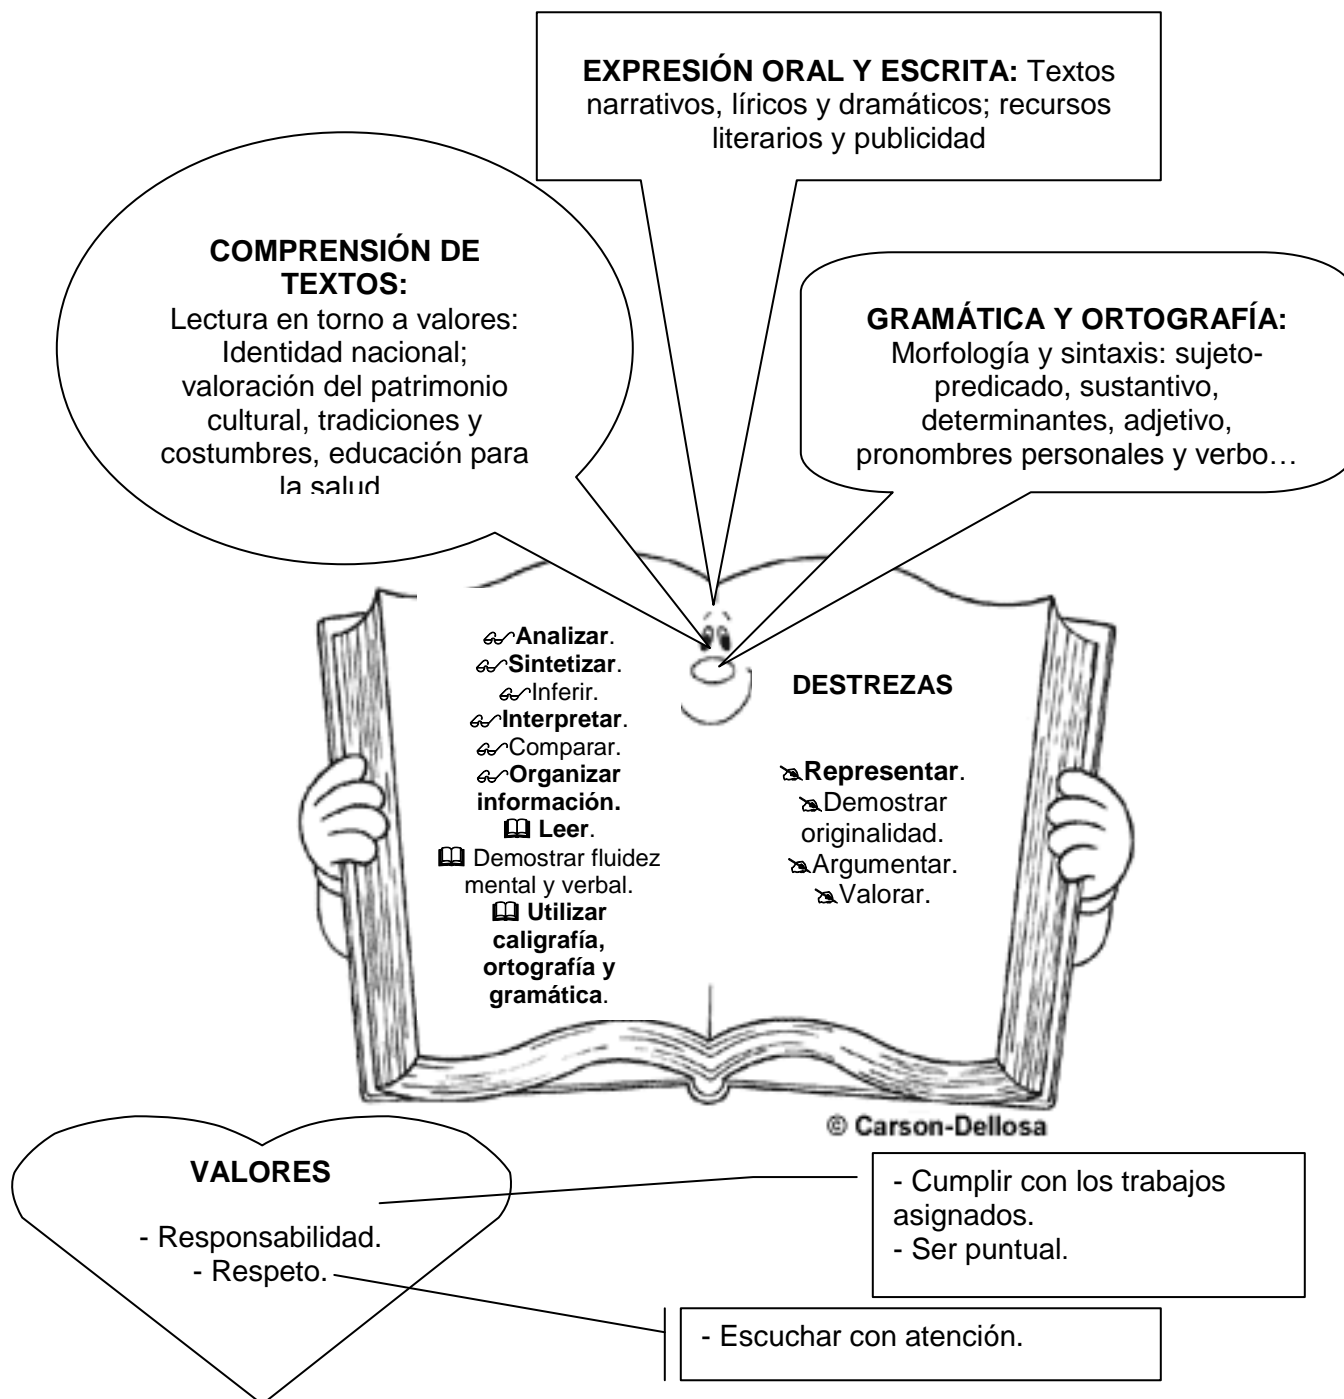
**EXPRESIÓN ORAL Y ESCRITA:** Textos narrativos, líricos y dramáticos; recursos literarios y publicidad

**COMPRENSIÓN DE TEXTOS:**
Lectura en torno a valores: Identidad nacional; valoración del patrimonio cultural, tradiciones y costumbres, educación para la salud

**GRAMÁTICA Y ORTOGRAFÍA:**
Morfología y sintaxis: sujeto-predicado, sustantivo, determinantes, adjetivo, pronombres personales y verbo…

**Analizar**.
**Sintetizar**.
Inferir.
**Interpretar**.
Comparar.
**Organizar información.**
**Leer**.
Demostrar fluidez mental y verbal.
**Utilizar caligrafía, ortografía y gramática**.

**DESTREZAS**

**Representar**.
Demostrar originalidad.
Argumentar.
Valorar.

© Carson-Dellosa

**VALORES**

- Responsabilidad.
- Respeto.

- Cumplir con los trabajos asignados.
- Ser puntual.

- Escuchar con atención.